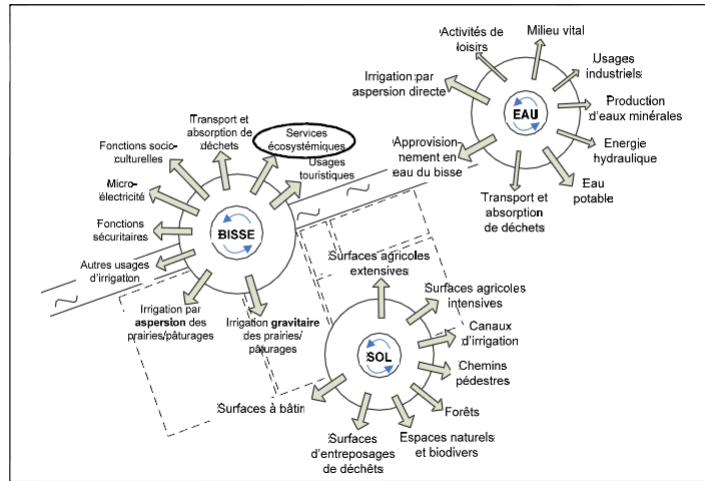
Activités de loisirs

Milieu vital

Usages industriels

Irrigation par aspersion directe

Production d'eaux minérales

EAU

Energie hydraulique

Approvisionnement en eau du bisse

Eau potable

Transport et absorption de déchets

Transport et absorption de déchets

Services écosystémiques

Usages touristiques

Fonctions socioculturelles

Microélectricité

Fonctions sécuritaires

BISSE

Autres usages d'irrigation

Irrigation par aspersion des prairies/pâturages

Irrigation gravitaire des prairies/pâturages

Surfaces agricoles extensives

Surfaces agricoles intensives

Canaux d'irrigation

SOL

Chemins pédestres

Forêts

Surfaces à bâtir

Surfaces d'entreposages de déchêts

Espaces naturels et biodivers